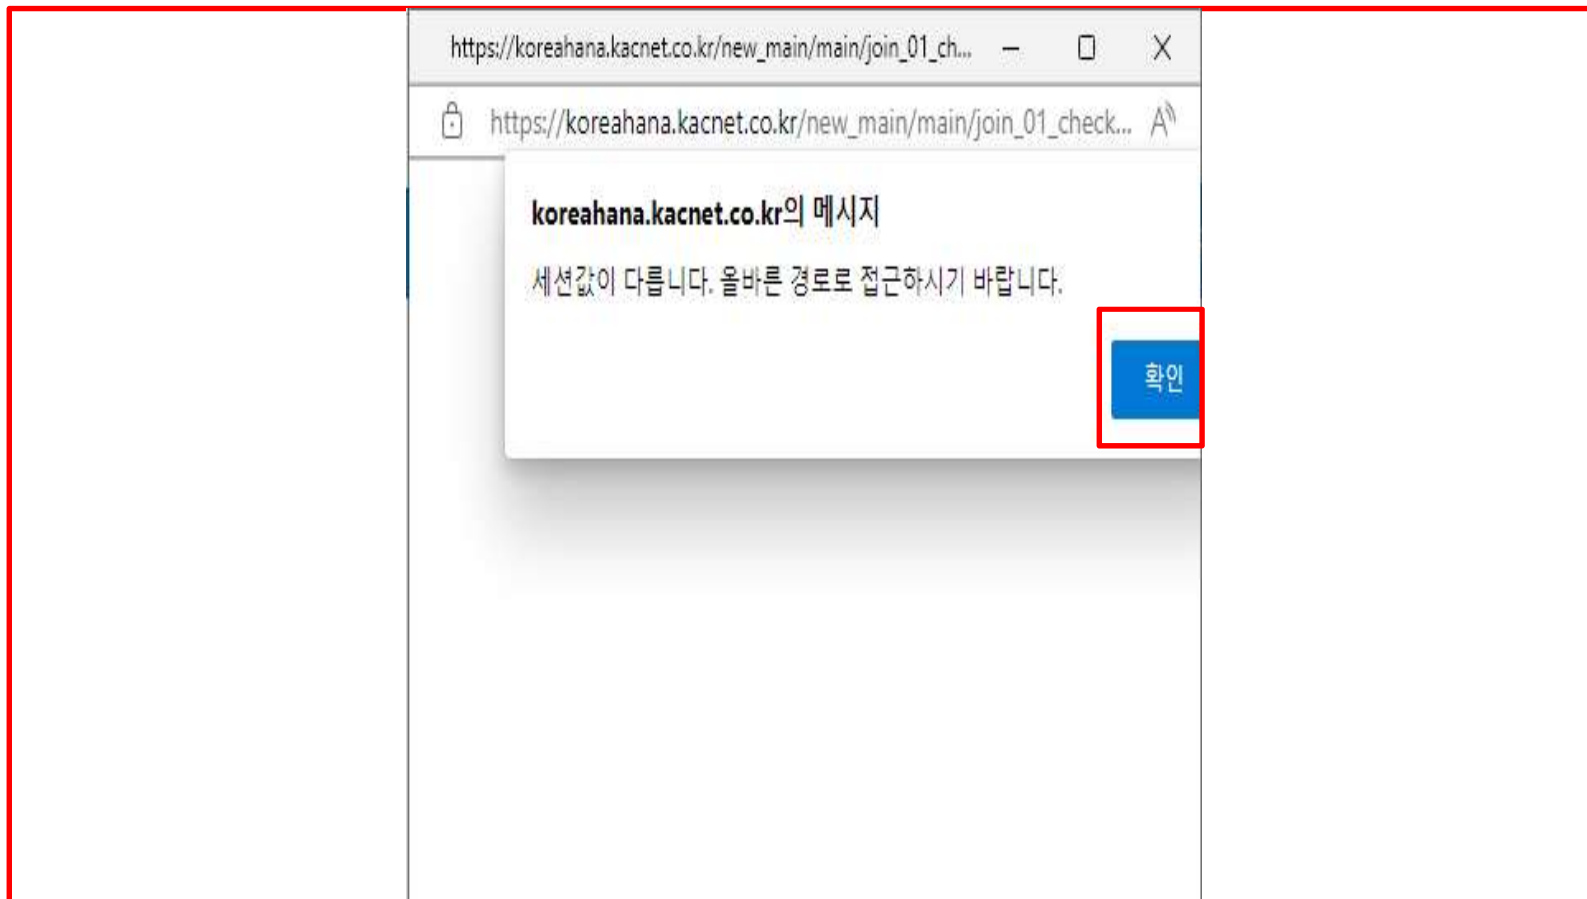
https://koreahana.kacnet.co.kr/new_main/main/join_01_ch...

https://koreahana.kacnet.co.kr/new_main/main/join_01_check...

koreahana.kacnet.co.kr의 메시지

세션값이 다릅니다. 올바른 경로로 접근하시기 바랍니다.

확인